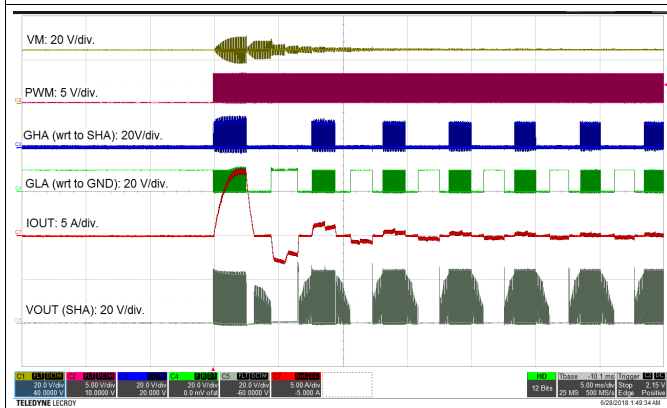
VM: 20 V/div.

PWM: 5 V/div.

GHA (wrt to SHA): 20V/div.

GLA (wrt to GND): 20 V/div.

IOUT: 5 A/div.

VOUT (SHA): 20 V/div.

C1 20.0 V/div 0.0 mV ofst
C2 5.00 V/div 10.0000 V
C3 20.0 V/div 20.000 V
C4 20.0 V/div 0.0 mV ofst
C5 20.0 V/div -60.0000 V
C7 5.00 A/div -5.000 A

HD 12 Bits
Tbase -10.1 ms 5.00 ms/div 25 MS 500 MS/s
Trigger 2.15 V Stop Edge Positive

TELEDYNE LECROY
6/28/2018 1:49:34 AM